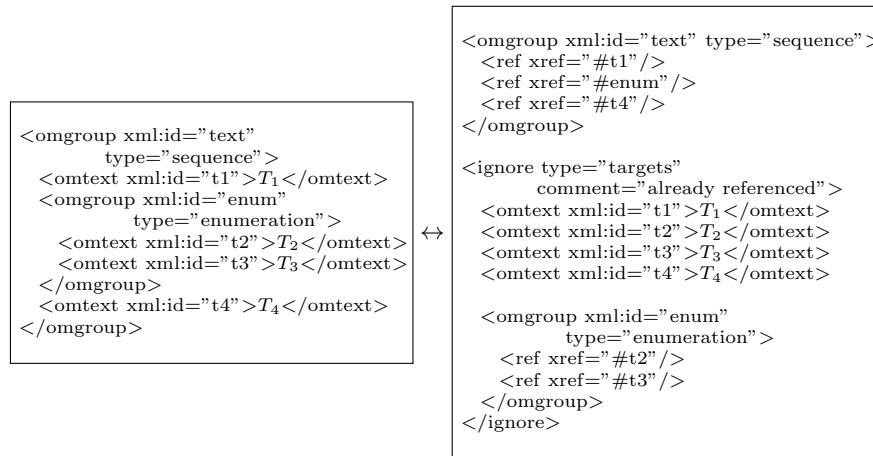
<omgroup xml:id="text" type="sequence">
<omtext xml:id="t1">$T_1$</omtext>
<omgroup xml:id="enum" type="enumeration">
<omtext xml:id="t2">$T_2$</omtext>
<omtext xml:id="t3">$T_3$</omtext>
</omgroup>
<omtext xml:id="t4">$T_4$</omtext>
</omgroup>

↔

<omgroup xml:id="text" type="sequence">
<ref xref="#t1"/>
<ref xref="#enum"/>
<ref xref="#t4"/>
</omgroup>

<ignore type="targets" comment="already referenced">
<omtext xml:id="t1">$T_1$</omtext>
<omtext xml:id="t2">$T_2$</omtext>
<omtext xml:id="t3">$T_3$</omtext>
<omtext xml:id="t4">$T_4$</omtext>

<omgroup xml:id="enum" type="enumeration">
<ref xref="#t2"/>
<ref xref="#t3"/>
</omgroup>
</ignore>